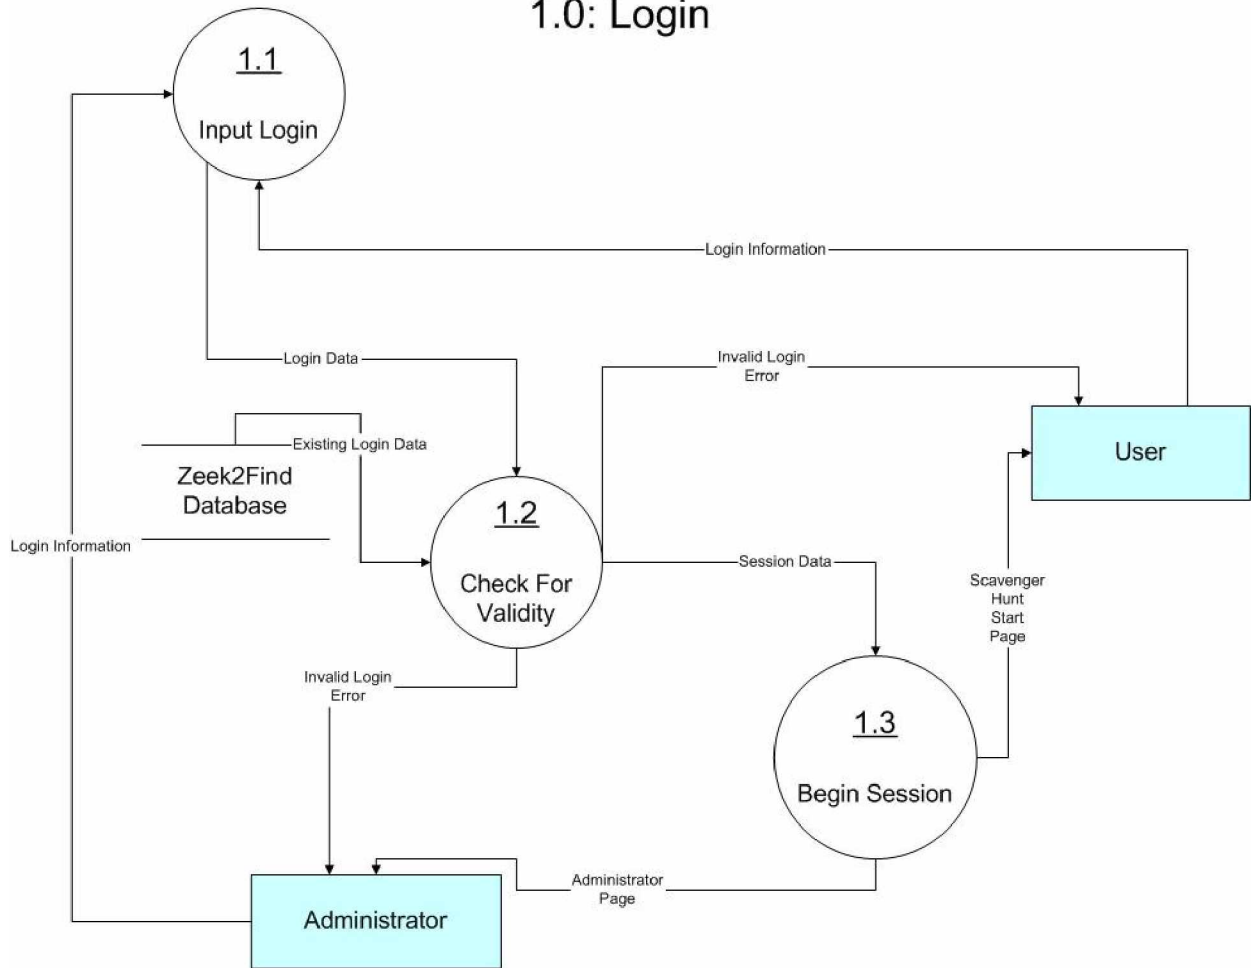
1.0: Login

1.1

Input Login

Login Information

Login Data

Invalid Login Error

User

Existing Login Data

Zeek2Find Database

Login Information

1.2

Check For Validity

Session Data

Scavenger Hunt Start Page

Invalid Login Error

1.3

Begin Session

Administrator Page

Administrator